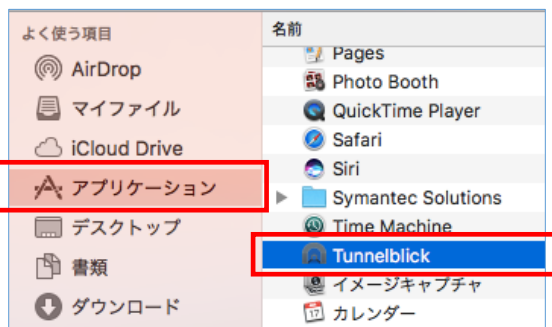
よく使う項目

AirDrop

マイファイル

iCloud Drive

アプリケーション

デスクトップ

書類

ダウンロード

名前

Pages

Photo Booth

QuickTime Player

Safari

Siri

Symantec Solutions

Time Machine

Tunnelblick

イメージキャプチャ

17

カレンダー